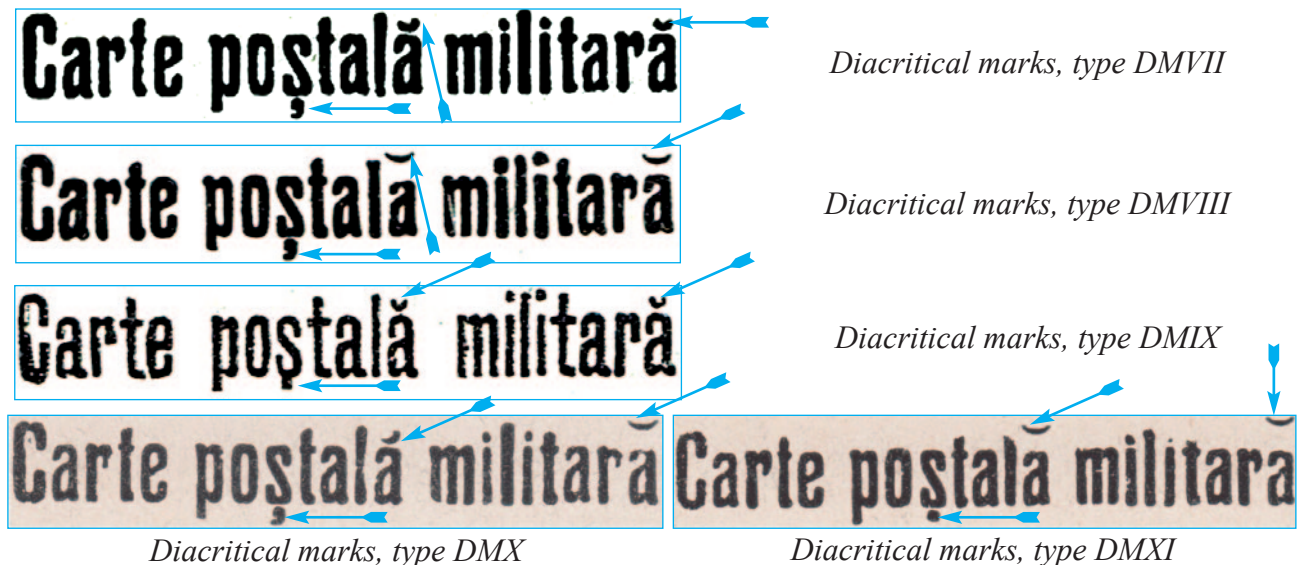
Carte poştală militară

Diacritical marks, type DMVII

Carte poştală militară

Diacritical marks, type DMVIII

Carte poştală militară

Diacritical marks, type DMIX

Carte poştală militară

Diacritical marks, type DMX

Carte poştală militară

Diacritical marks, type DMXI